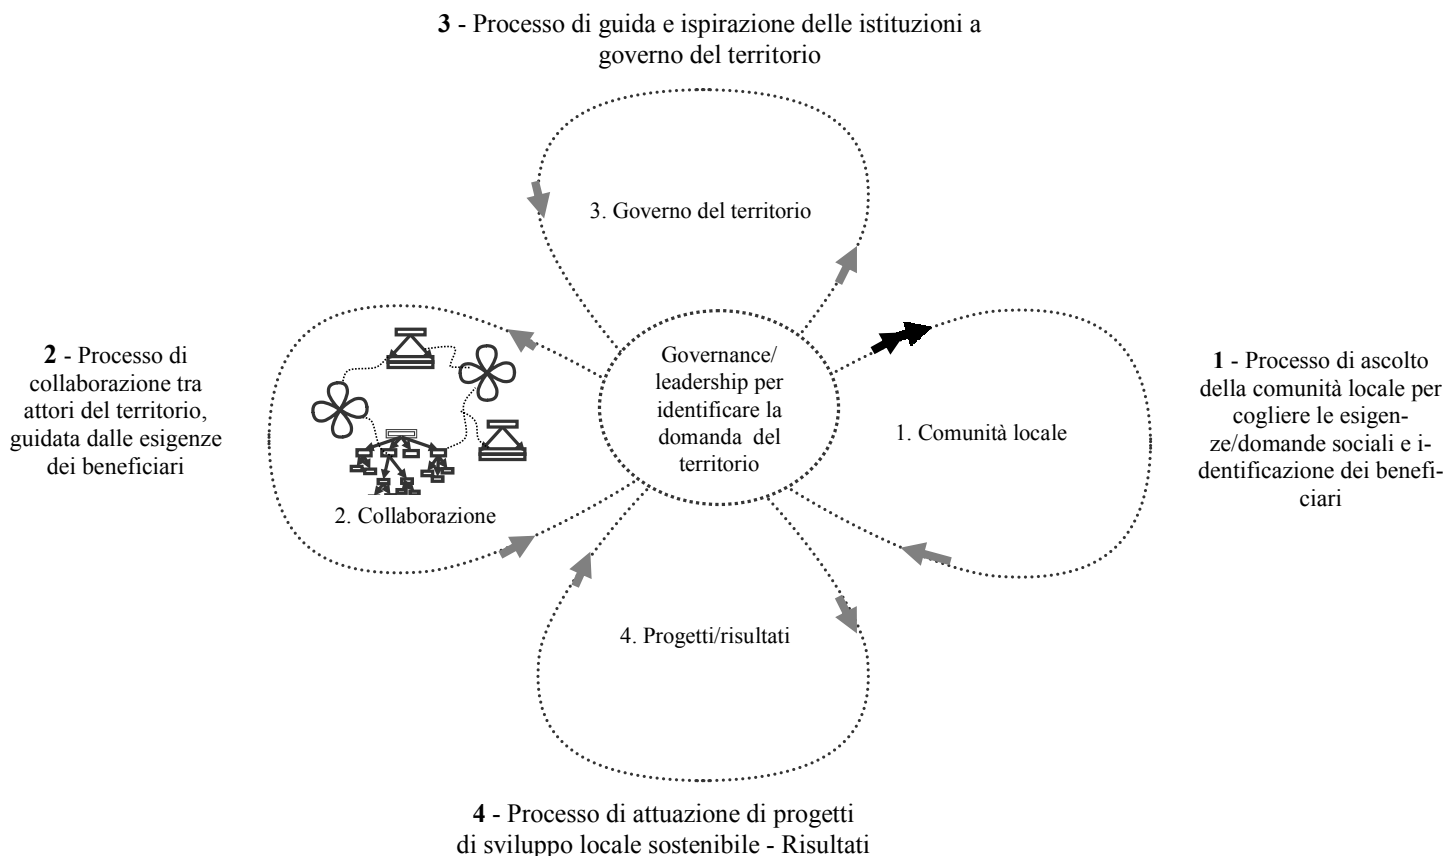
**3** - Processo di guida e ispirazione delle istituzioni a governo del territorio

3. Governo del territorio

**2** - Processo di collaborazione tra attori del territorio, guidata dalle esigenze dei beneficiari

Governance/ leadership per identificare la domanda del territorio

1. Comunità locale

**1** - Processo di ascolto della comunità locale per cogliere le esigenze/domande sociali e identificazione dei beneficiari

2. Collaborazione

4. Progetti/risultati

**4** - Processo di attuazione di progetti di sviluppo locale sostenibile - Risultati